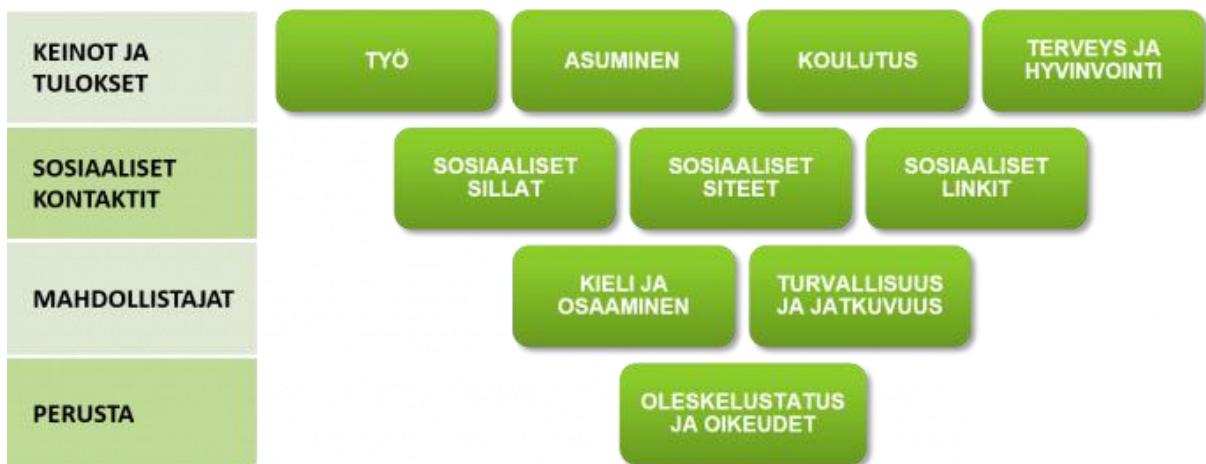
KEINOT JA TULOKSET

TYÖ

ASUMINEN

KOULUTUS

TERVEYS JA HYVINVOINTI

SOSIAALISET KONTAKTIT

SOSIAALISET SILLAT

SOSIAALISET SITEET

SOSIAALISET LINKIT

MAHDOLLISTAJAT

KIELI JA OSAAMINEN

TURVALLISUUS JA JATKUVUUS

PERUSTA

OLESKELUSTATUS JA OIKEUDET